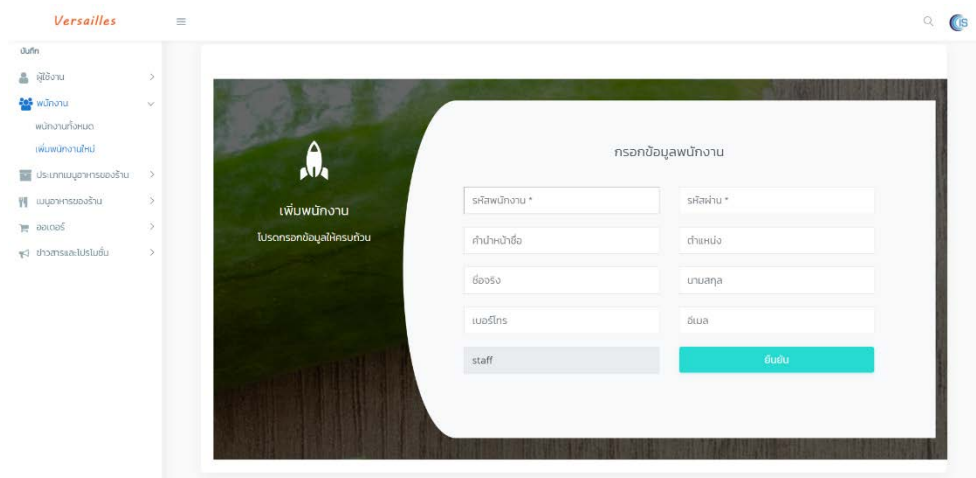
Versailles

บันทึก

ผู้ใช้งาน

พนักงาน

พนักงานทั้งหมด

เพิ่มพนักงานใหม่

ประเภทเมนูอาหารของร้าน

เมนูอาหารของร้าน

ออเดอร์

ข่าวสารและโปรโมชั่น

เพิ่มพนักงาน

โปรดกรอกข้อมูลให้ครบถ้วน

กรอกข้อมูลพนักงาน

รหัสพนักงาน *

รหัสผ่าน *

คำนำหน้าชื่อ

ตำแหน่ง

ชื่อจริง

นามสกุล

เบอร์โทร

อีเมล

staff

ยืนยัน